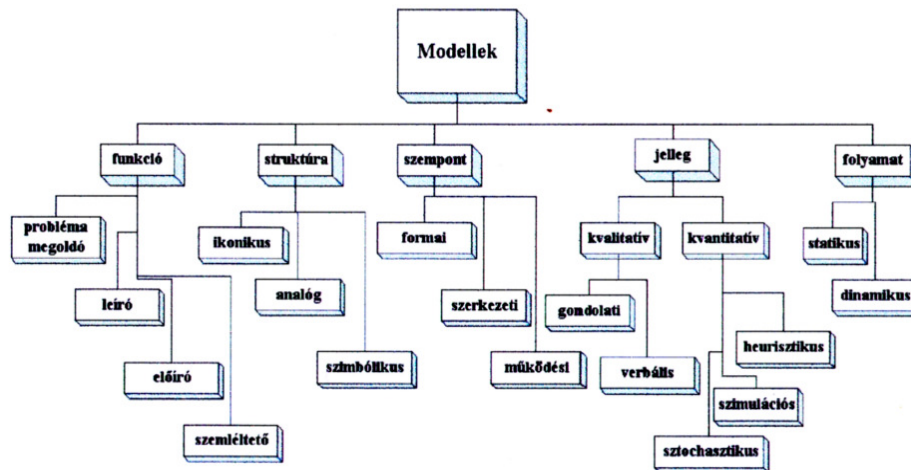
Modellek

funkció

probléma megoldó

leíró

előíró

szemléltető

struktúra

ikonikus

analóg

szimbólikus

szempont

formai

szerkezeti

működési

jelleg

kvalitatív

gondolati

verbális

kvantitatív

heurisztikus

szimulációs

sztochasztikus

folyamat

statikus

dinamikus